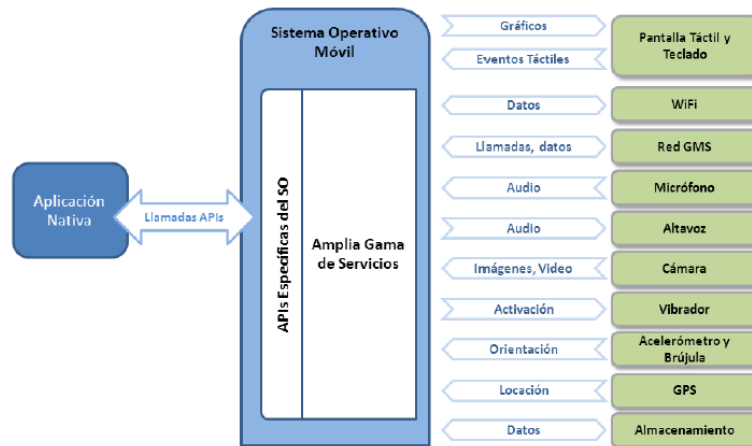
Aplicación Nativa

Llamadas APIs

Sistema Operativo Móvil

APIs Específicas del SO

Amplia Gama de Servicios

Gráficos

Eventos Táctiles

Pantalla Táctil y Teclado

Datos

WiFi

Llamadas, datos

Red GMS

Audio

Micrófono

Audio

Altavoz

Imágenes, Video

Cámara

Activación

Vibrador

Orientación

Acelerómetro y Brújula

Locación

GPS

Datos

Almacenamiento